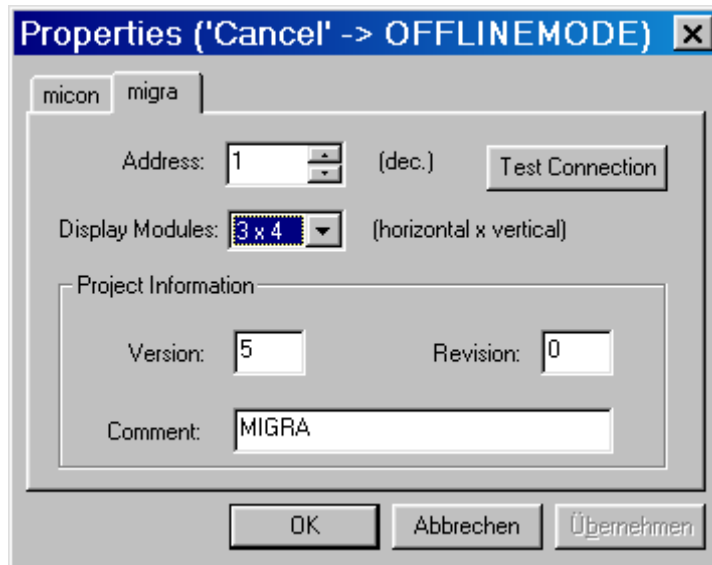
Properties ('Cancel' -> OFFLINEMODE) ✕

micon migra

Address: 1 (dec.) Test Connection

Display Modules: 3 x 4 (horizontal x vertical)

Project Information

Version: 5 Revision: 0

Comment: MIGRA

OK Abbrechen Übernehmen